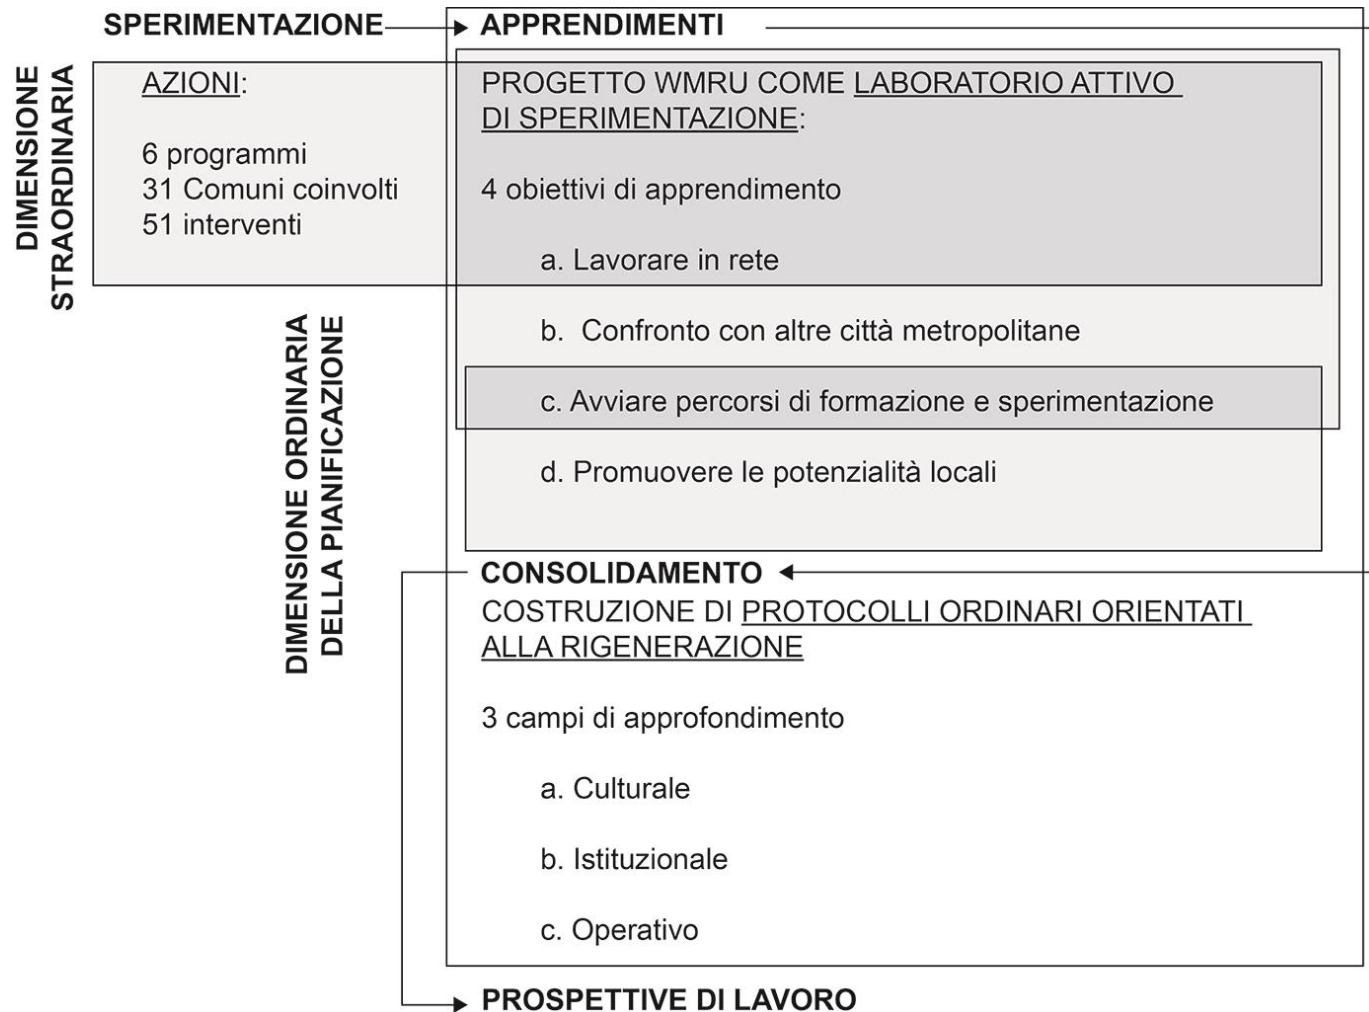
SPERIMENTAZIONE APPRENDIMENTI

DIMENSIONE STRAORDINARIA

AZIONI:

6 programmi
31 Comuni coinvolti
51 interventi

PROGETTO WMRU COME LABORATORIO ATTIVO DI SPERIMENTAZIONE:

4 obiettivi di apprendimento

a. Lavorare in rete

b. Confronto con altre città metropolitane

c. Avviare percorsi di formazione e sperimentazione

d. Promuovere le potenzialità locali

DIMENSIONE ORDINARIA DELLA PIANIFICAZIONE

CONSOLIDAMENTO

COSTRUZIONE DI PROTOCOLLI ORDINARI ORIENTATI ALLA RIGENERAZIONE

3 campi di approfondimento

a. Culturale

b. Istituzionale

c. Operativo

PROSPETTIVE DI LAVORO